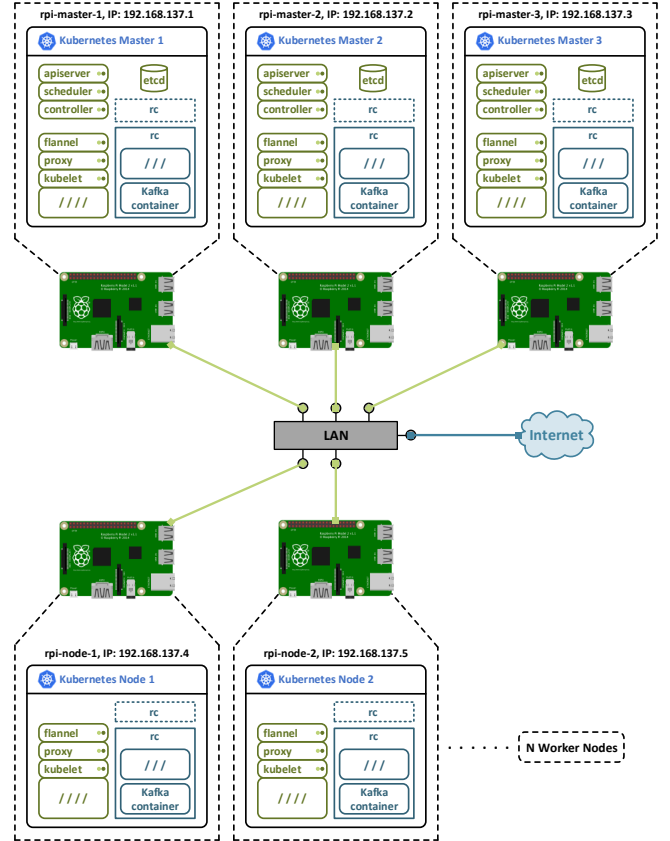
rpi-master-1, IP: 192.168.137.1

Kubernetes Master 1

apiserver
scheduler
controller
etcd
rc
flannel
proxy
kubelet
////
rc
///
Kafka container

rpi-master-2, IP: 192.168.137.2

Kubernetes Master 2

apiserver
scheduler
controller
etcd
rc
flannel
proxy
kubelet
////
rc
///
Kafka container

rpi-master-3, IP: 192.168.137.3

Kubernetes Master 3

apiserver
scheduler
controller
etcd
rc
flannel
proxy
kubelet
////
rc
///
Kafka container

LAN

Internet

rpi-node-1, IP: 192.168.137.4

Kubernetes Node 1

rc
flannel
proxy
kubelet
////
rc
///
Kafka container

rpi-node-2, IP: 192.168.137.5

Kubernetes Node 2

rc
flannel
proxy
kubelet
////
rc
///
Kafka container

N Worker Nodes